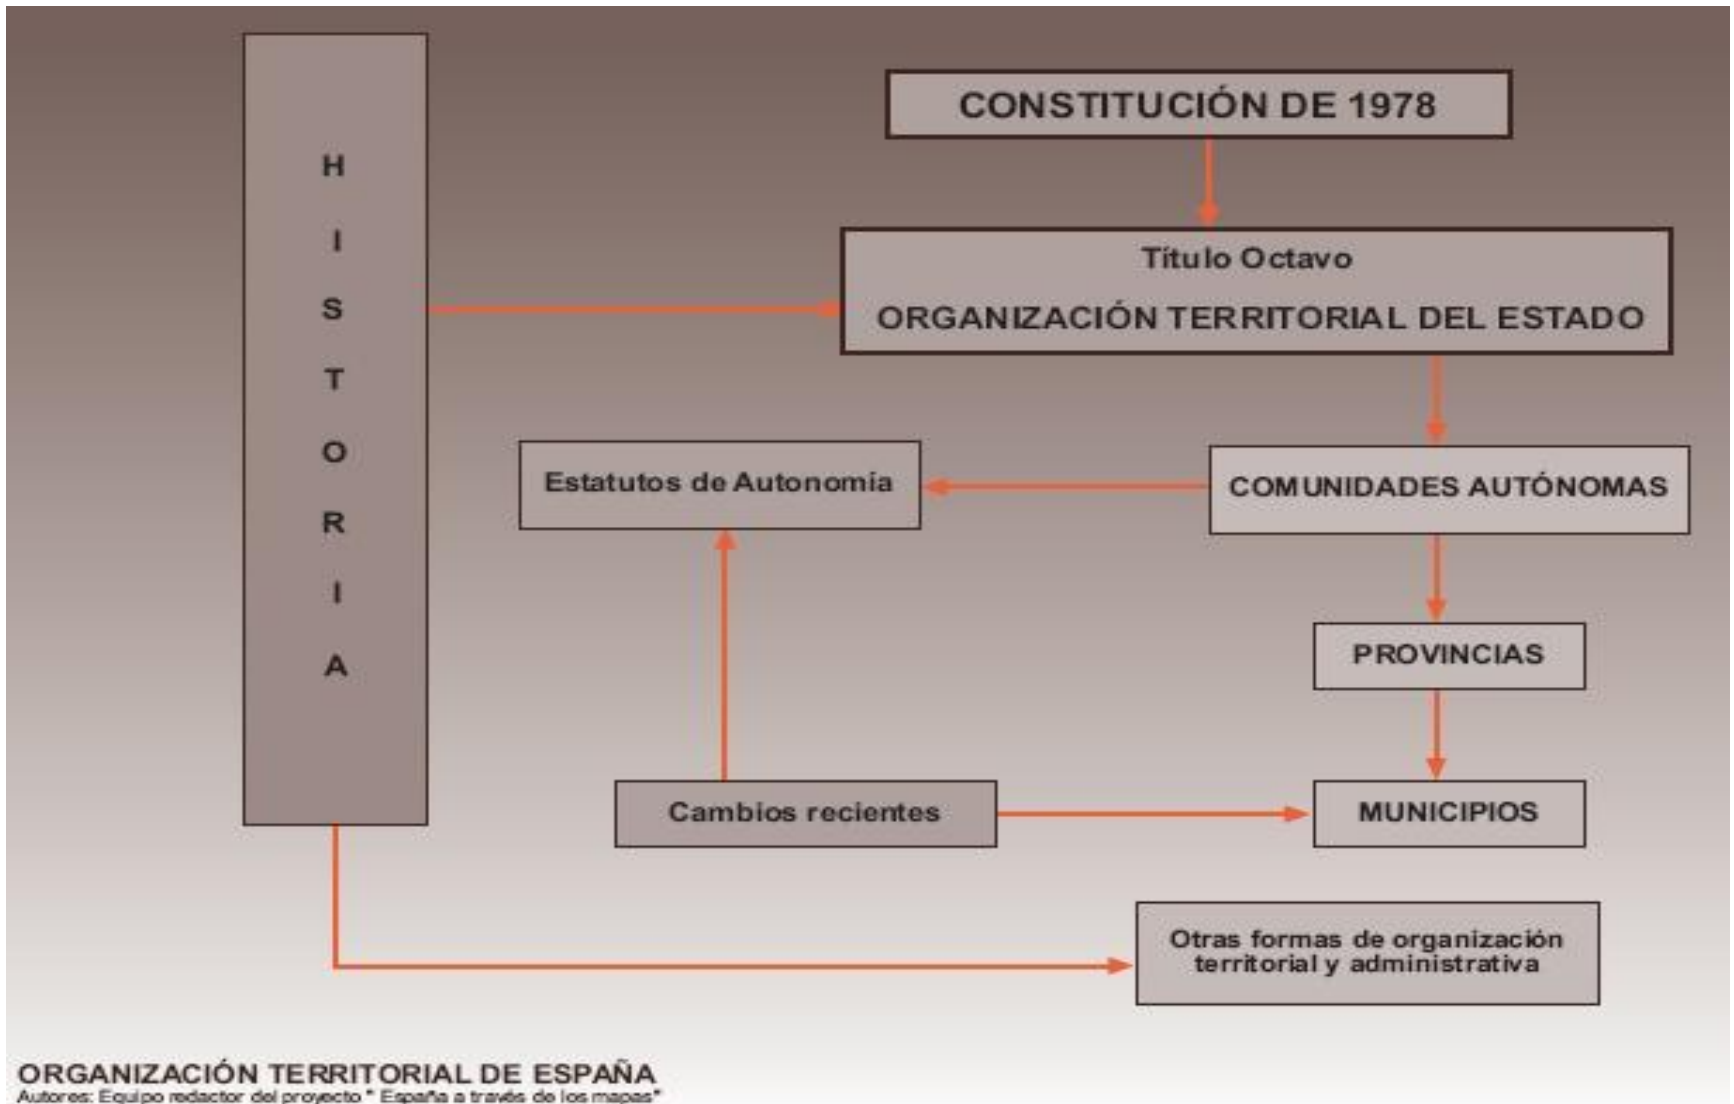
H
I
S
T
O
R
I
A

CONSTITUCIÓN DE 1978

Título Octavo
ORGANIZACIÓN TERRITORIAL DEL ESTADO

Estatutos de Autonomía

COMUNIDADES AUTÓNOMAS

PROVINCIAS

Cambios recientes

MUNICIPIOS

Otras formas de organización territorial y administrativa

ORGANIZACIÓN TERRITORIAL DE ESPAÑA
Autores: Equipo redactor del proyecto " España a través de los mapas"